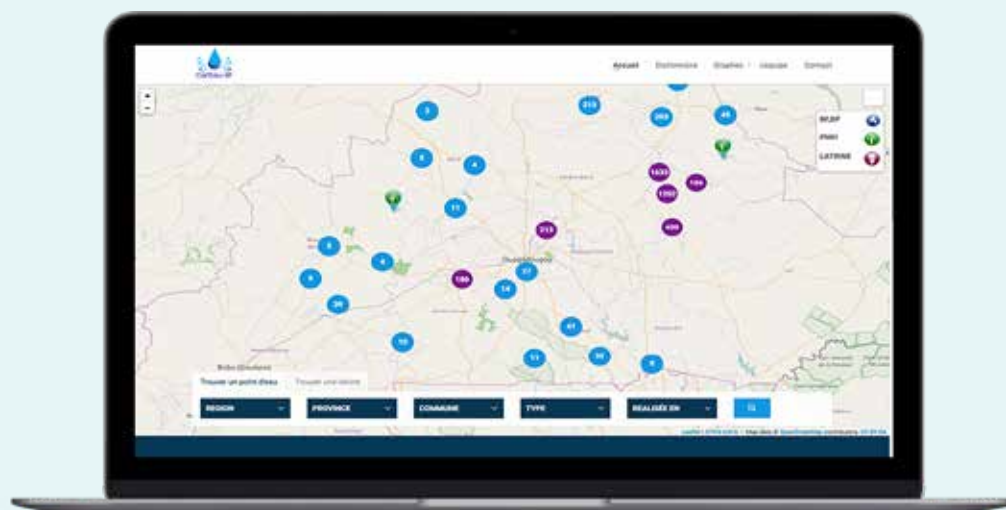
CartEau-BF

Accueil Statistiques Graphes Liste Contact

+
-

BF.DP
PMH
LATRINE

3
213
203
45
5
4
1633
1352
184
11
213
406
8
6
27
186
9
14
28
41
10
11
34
5

Trouver un point d'eau Trouver une latrine

REGION
PROVINCE
COMMUNE
TYPE
REALISEE EN

Leaflet | Map data © OpenStreetMap contributors